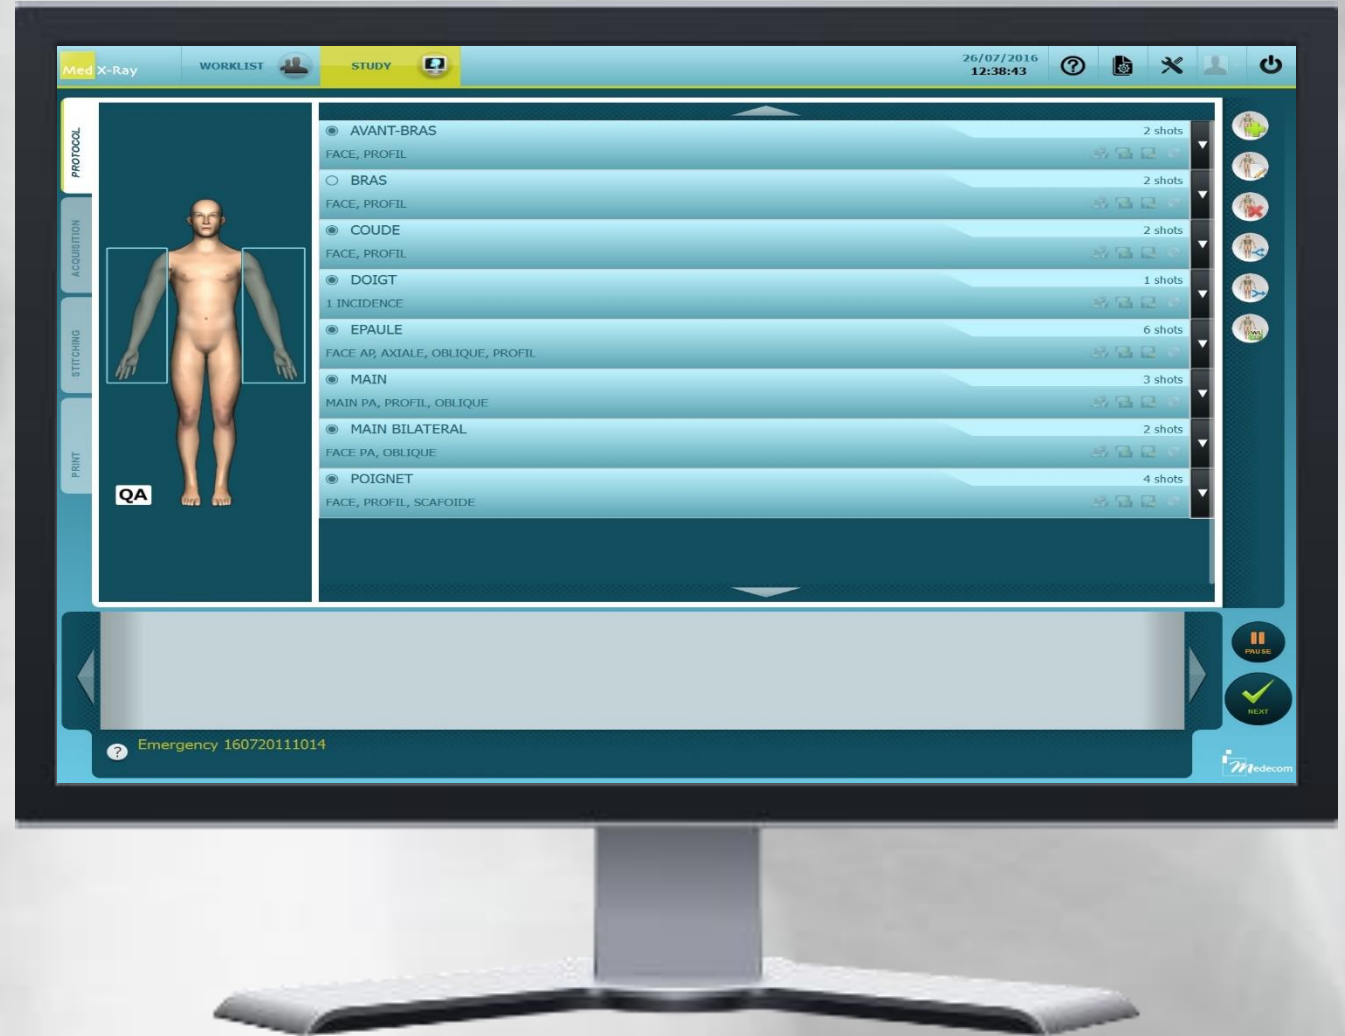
Med X-Ray
WORKLIST
STUDY
26/07/2016
12:38:43

PROTOCOL
ACQUISITION
STITCHING
PRINT

QA

AVANT-BRAS 2 shots
FACE, PROFIL
BRAS 2 shots
FACE, PROFIL
COUDE 2 shots
FACE, PROFIL
DOIGT 1 shots
1 INCIDENCE
EPAULE 6 shots
FACE AP, AXIALE, OBLIQUE, PROFIL
MAIN 3 shots
MAIN PA, PROFIL, OBLIQUE
MAIN BILATERAL 2 shots
FACE PA, OBLIQUE
POIGNET 4 shots
FACE, PROFIL, SCAFOIDE

PAUSE
NEXT

Emergency 160720111014

Medecom